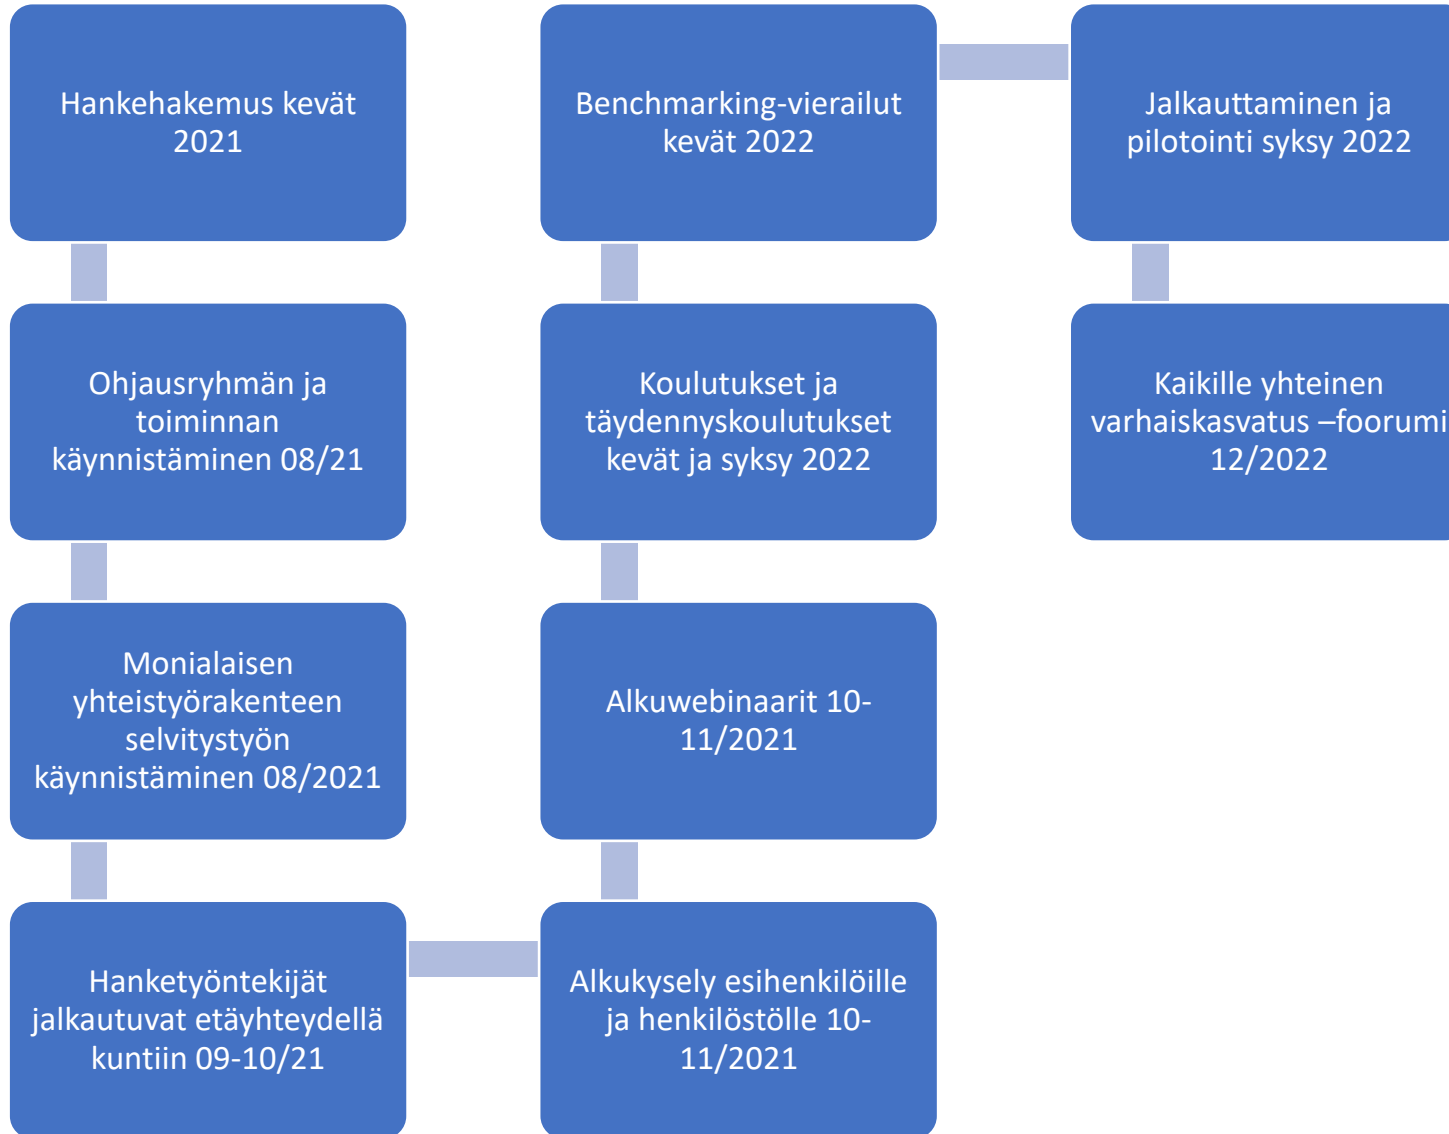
Hankehakemus kevät 2021

Ohjausryhmän ja toiminnan käynnistäminen 08/21

Monialaisen yhteistyörakenteen selvitystyön käynnistäminen 08/2021

Hanketyöntekijät jalkautuvat etäyhteydellä kuntiin 09-10/21

Alkukysely esihenkilöille ja henkilöstölle 10-11/2021

Alkuwebinaarit 10-11/2021

Koulutukset ja täydennyskoulutukset kevät ja syksy 2022

Benchmarking-vierailut kevät 2022

Jalkauttaminen ja pilotointi syksy 2022

Kaikille yhteinen varhaiskasvatus –foorumi 12/2022